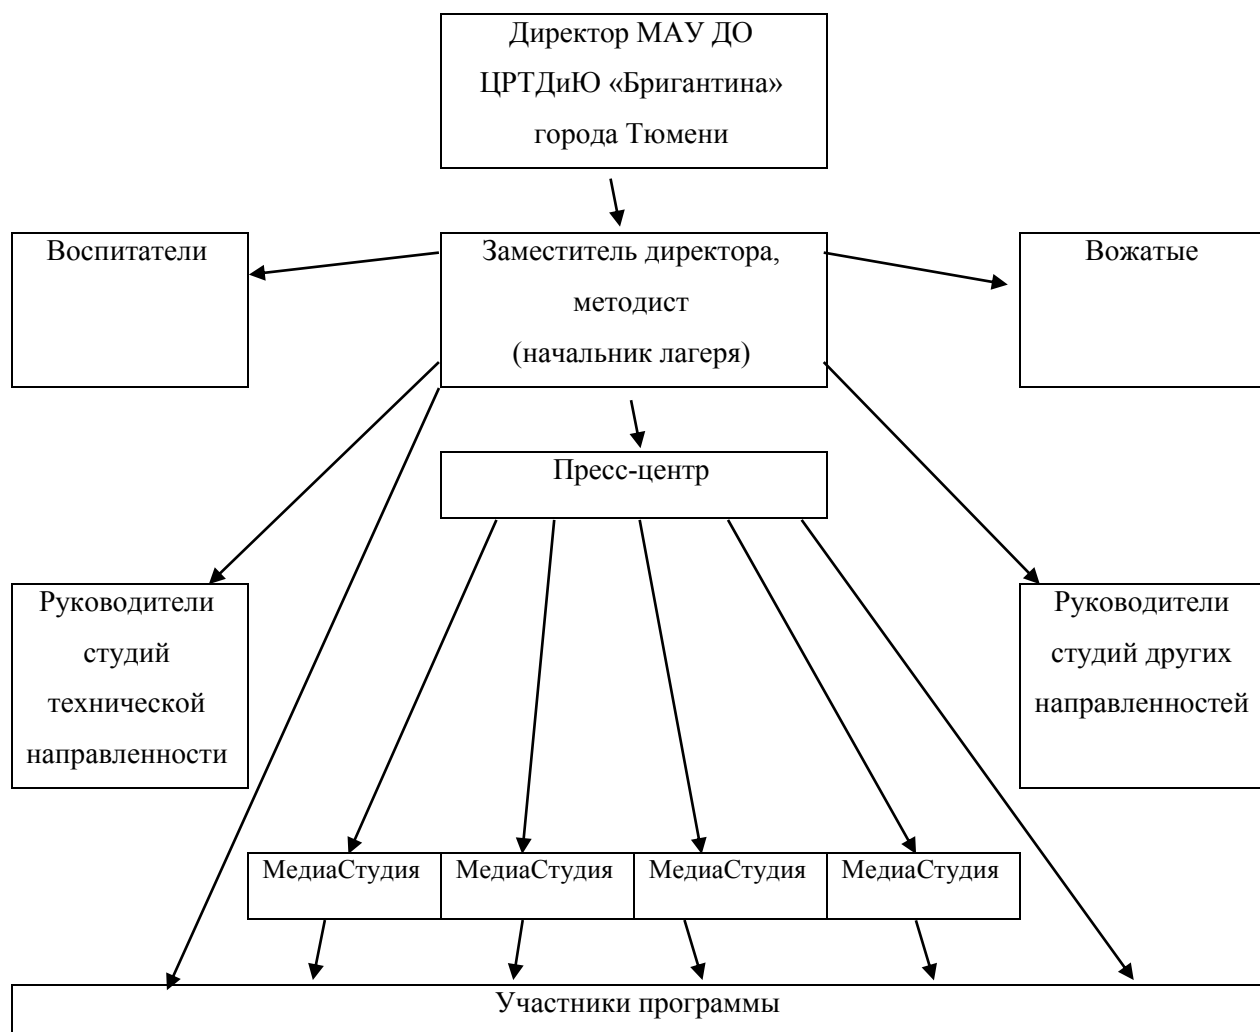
Директор МАУ ДО ЦРТДиЮ «Бригантина» города Тюмени

Воспитатели

Заместитель директора, методист (начальник лагеря)

Вожатые

Пресс-центр

Руководители студий технической направленности

Руководители студий других направленностей

| МедиаСтудия | МедиаСтудия | МедиаСтудия | МедиаСтудия |
|---|---|---|---|

Участники программы